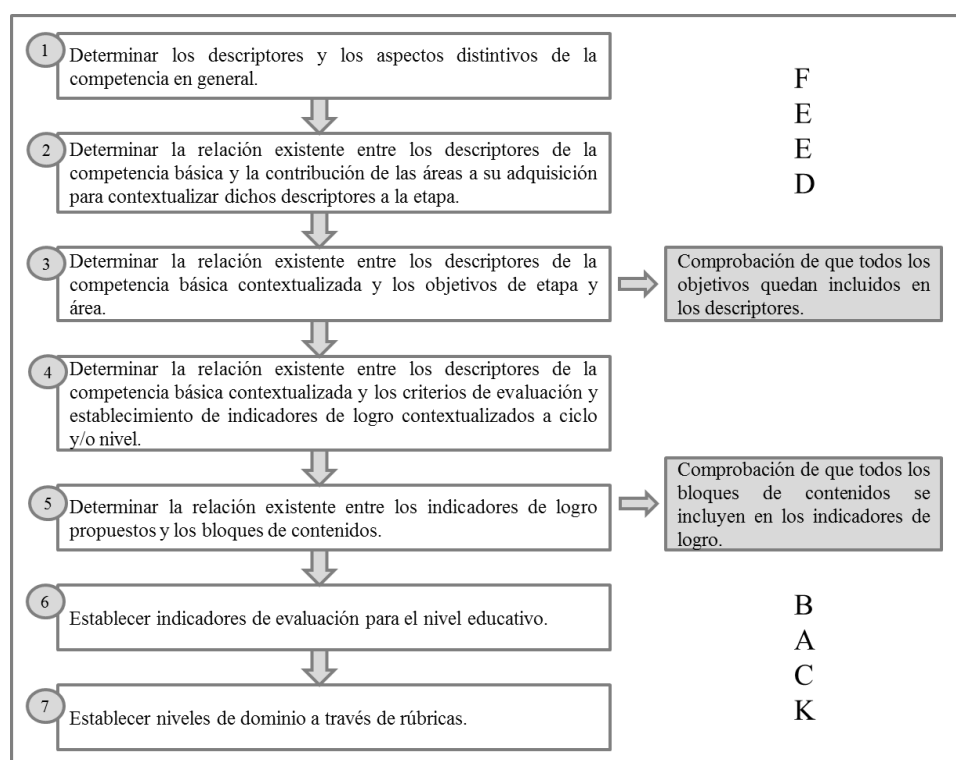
1 Determinar los descriptores y los aspectos distintivos de la competencia en general.

F
E
E
D

2 Determinar la relación existente entre los descriptores de la competencia básica y la contribución de las áreas a su adquisición para contextualizar dichos descriptores a la etapa.

3 Determinar la relación existente entre los descriptores de la competencia básica contextualizada y los objetivos de etapa y área.

Comprobación de que todos los objetivos quedan incluidos en los descriptores.

4 Determinar la relación existente entre los descriptores de la competencia básica contextualizada y los criterios de evaluación y establecimiento de indicadores de logro contextualizados a ciclo y/o nivel.

5 Determinar la relación existente entre los indicadores de logro propuestos y los bloques de contenidos.

Comprobación de que todos los bloques de contenidos se incluyen en los indicadores de logro.

6 Establecer indicadores de evaluación para el nivel educativo.

B
A
C
K

7 Establecer niveles de dominio a través de rúbricas.